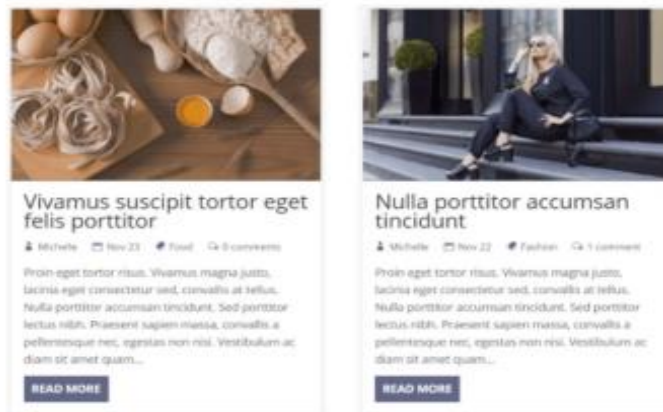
Vivamus suscipit tortor eget felis porttitor

Michelle Nov 23 Food 0 comments

Proin eget tortor risus. Vivamus magna justo, lacinia eget consectetur sed, convallis at tellus. Nulla porttitor accumsan tincidunt. Sed porttitor lectus nibh. Praesent sapien massa, convallis a pellentesque nec, egestas non nisi. Vestibulum ac diam sit amet quam...

READ MORE

Nulla porttitor accumsan tincidunt

Michelle Nov 22 Fashion 1 comment

Proin eget tortor risus. Vivamus magna justo, lacinia eget consectetur sed, convallis at tellus. Nulla porttitor accumsan tincidunt. Sed porttitor lectus nibh. Praesent sapien massa, convallis a pellentesque nec, egestas non nisi. Vestibulum ac diam sit amet quam...

READ MORE